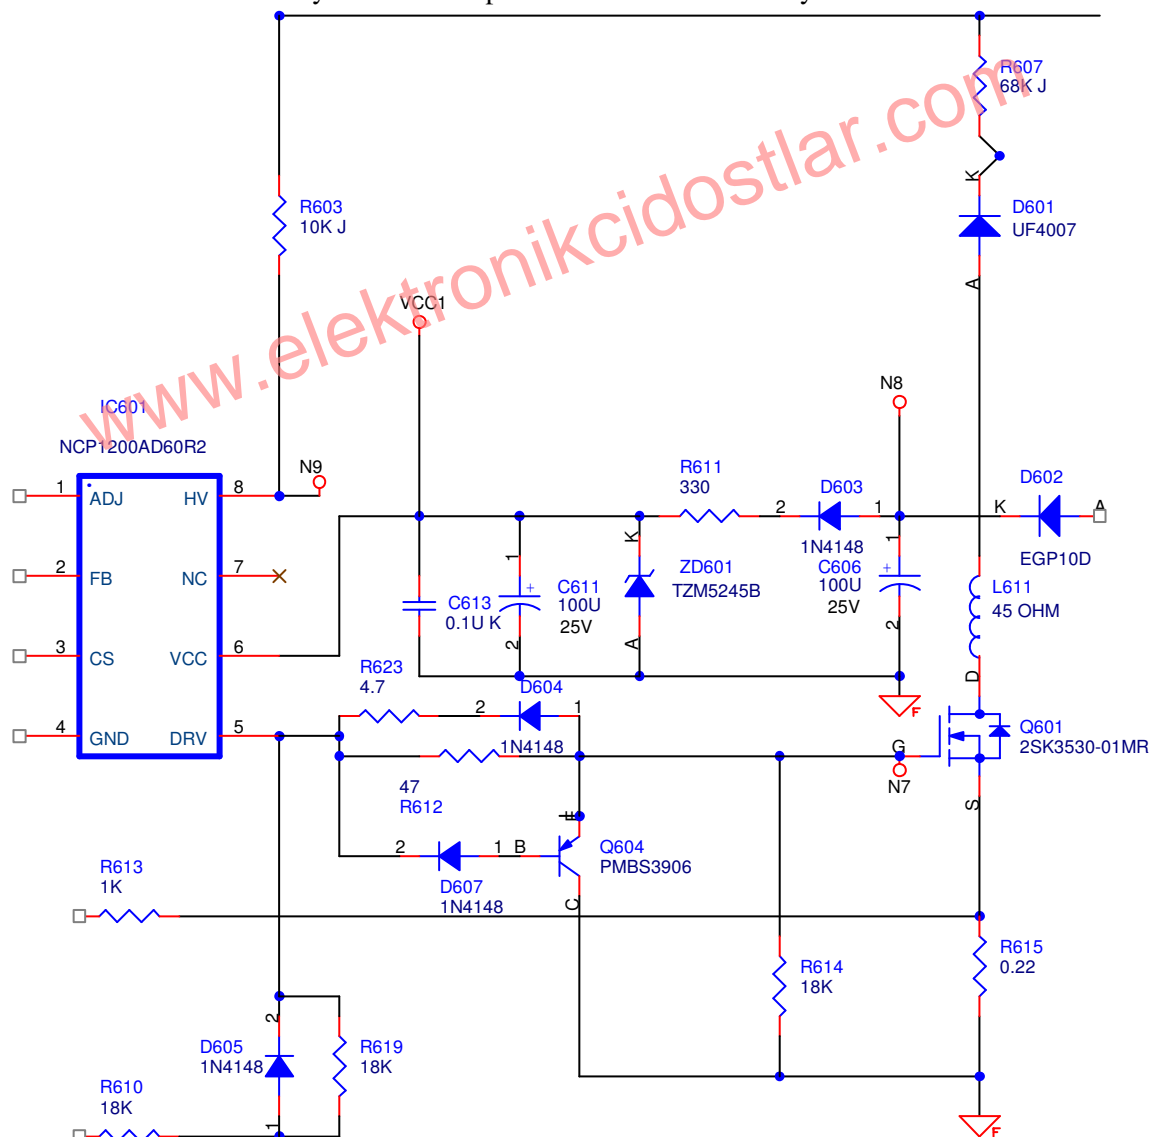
www.elektronikcidostlar.com

R607
68K J

K
D601
UF4007
A

R603
10K J

VCC1

N8

IC601
NCP1200AD60R2

N9

R611
330

D603

D602

1 ADJ
HV 8
2
1
K
A

2 FB
NC 7

C613
0.1U K

1
C611
100U
25V
2

K
ZD601
TZM5245B
A

1N4148
C606
100U
25V
2

EGP10D
L611
45 OHM

3 CS
VCC 6

4 GND
DRV 5

R623
4.7

2
D604
1

D

F

1N4148
G
Q601
2SK3530-01MR

47
R612

N7
S

E
Q604
PMBS3906

2
D607
1N4148

1 B

C

R613
1K

R614
18K

R615
0.22

2
D605
1N4148
1

R619
18K

R610
18K

F